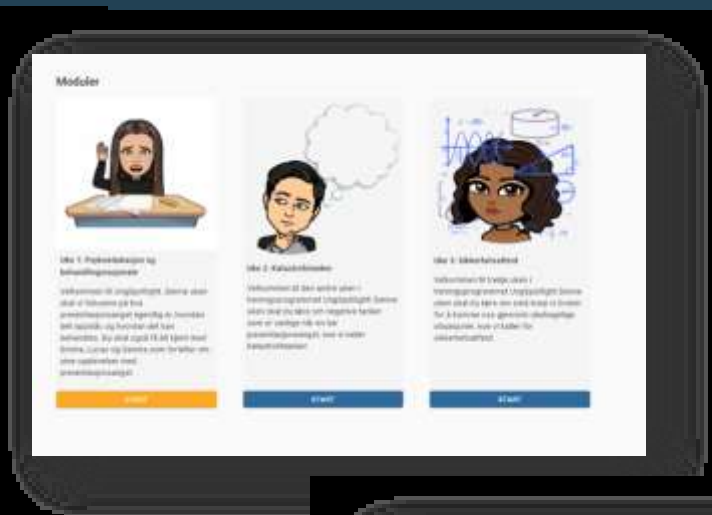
Moduler

Uke 1: Psykoedukasjon og behandlingsrasjonale

Velkommen til Ungtpsykt. Denne uken skal vi fokusere på hva prestasjonspress egentlig er, hvordan det oppstår, og hvordan det kan behandles. Du skal også få bli kjent med Emma, Lucas og Sienna som forteller om sine opplevelser med prestasjonspress.

START

Uke 2: Katastrofetanker

Velkommen til den andre uken i treningsprogrammet Ungtpsykt. Denne uken skal du lære om negative tanker som er vanlige når en har prestasjonspress, som vi kaller katastrofetanker.

START

Uke 3: Sikkerhetsatferd

Velkommen til tredje uken i treningsprogrammet Ungtpsykt. Denne uken skal du lære om ulike måter å unngå eller kontrollere situasjoner som gir prestasjonspress, som vi kaller for sikkerhetsatferd.

START